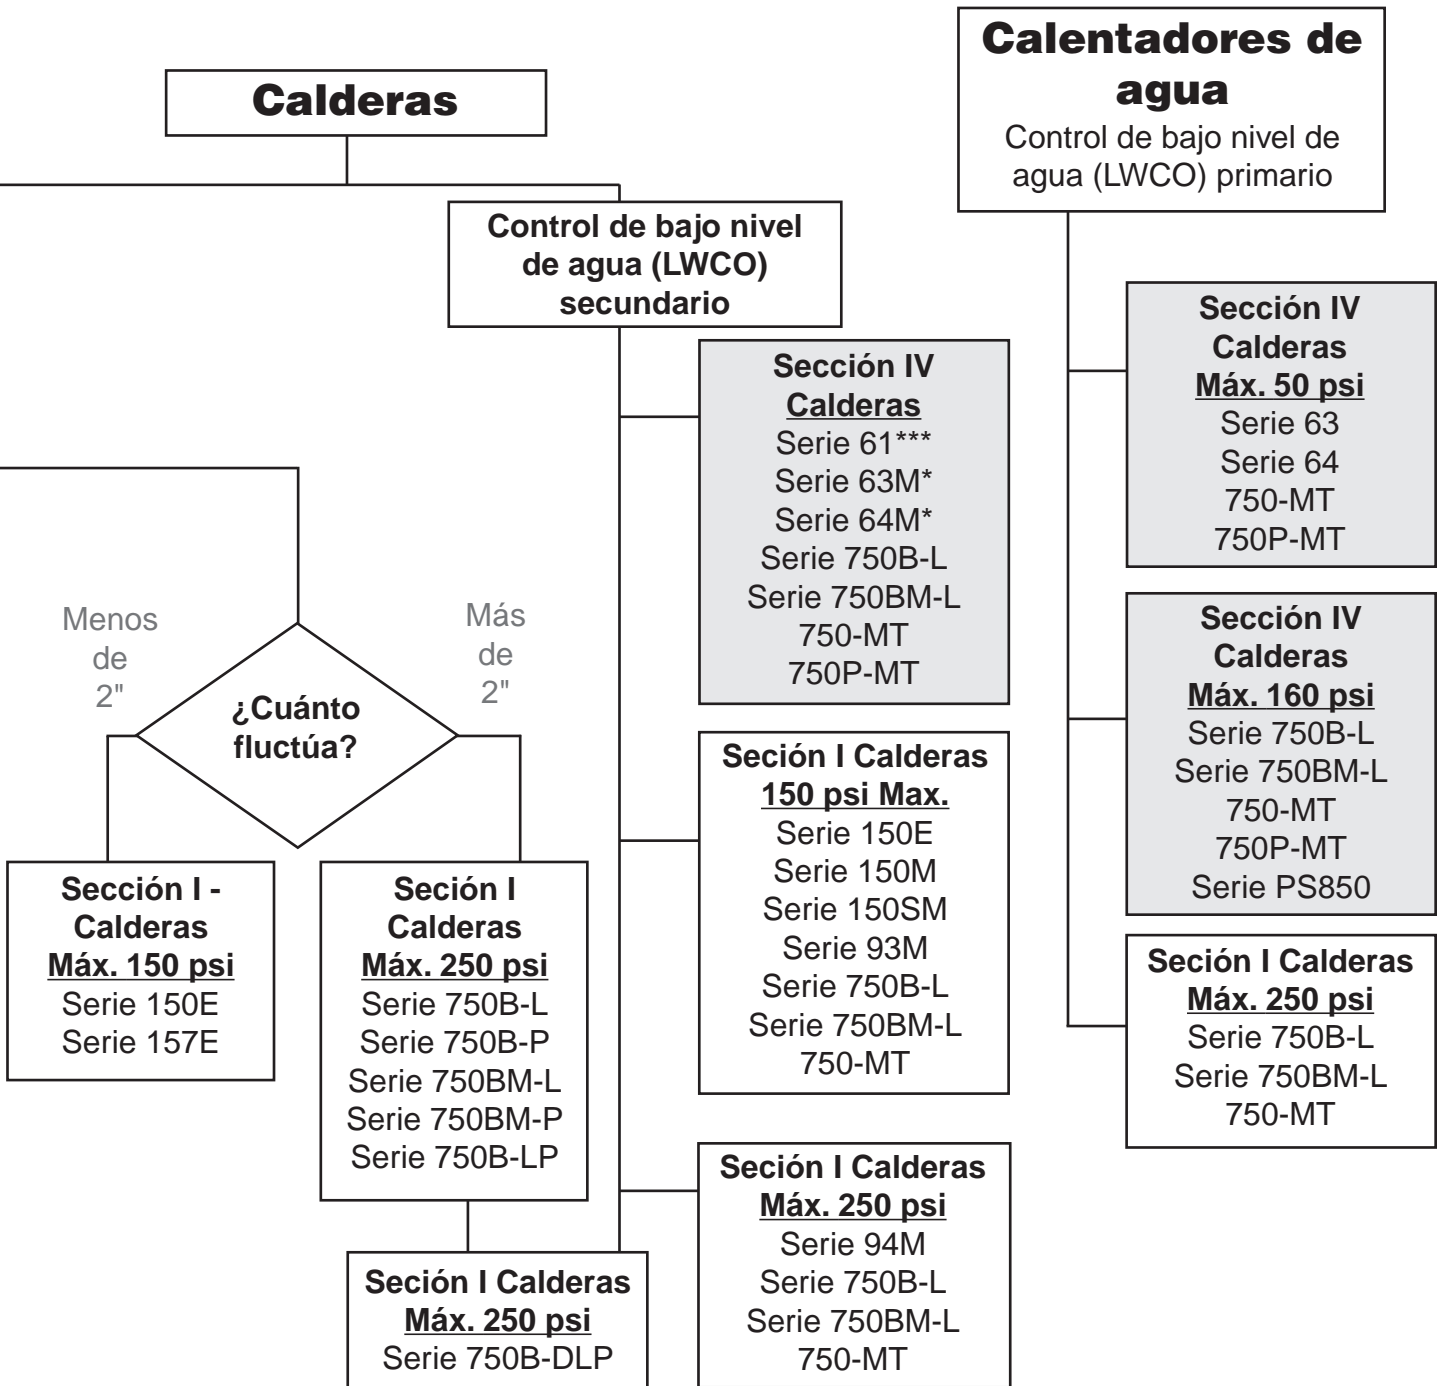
Calderas

Calentadores de agua
Control de bajo nivel de agua (LWCO) primario

Control de bajo nivel de agua (LWCO) secundario

Sección IV
Calderas
Serie 61***
Serie 63M*
Serie 64M*
Serie 750B-L
Serie 750BM-L
750-MT
750P-MT

Sección IV
Calderas
Máx. 50 psi
Serie 63
Serie 64
750-MT
750P-MT

Sección IV
Calderas
Máx. 160 psi
Serie 750B-L
Serie 750BM-L
750-MT
750P-MT
Serie PS850

Menos de 2"

Más de 2"

¿Cuánto fluctúa?

Sección I - Calderas
Máx. 150 psi
Serie 150E
Serie 157E

Seción I
Calderas
Máx. 250 psi
Serie 750B-L
Serie 750B-P
Serie 750BM-L
Serie 750BM-P
Serie 750B-LP

Seción I Calderas
150 psi Max.
Serie 150E
Serie 150M
Serie 150SM
Serie 93M
Serie 750B-L
Serie 750BM-L
750-MT

Seción I Calderas
Máx. 250 psi
Serie 750B-L
Serie 750BM-L
750-MT

Seción I Calderas
Máx. 250 psi
Serie 750B-DLP

Seción I Calderas
Máx. 250 psi
Serie 94M
Serie 750B-L
Serie 750BM-L
750-MT